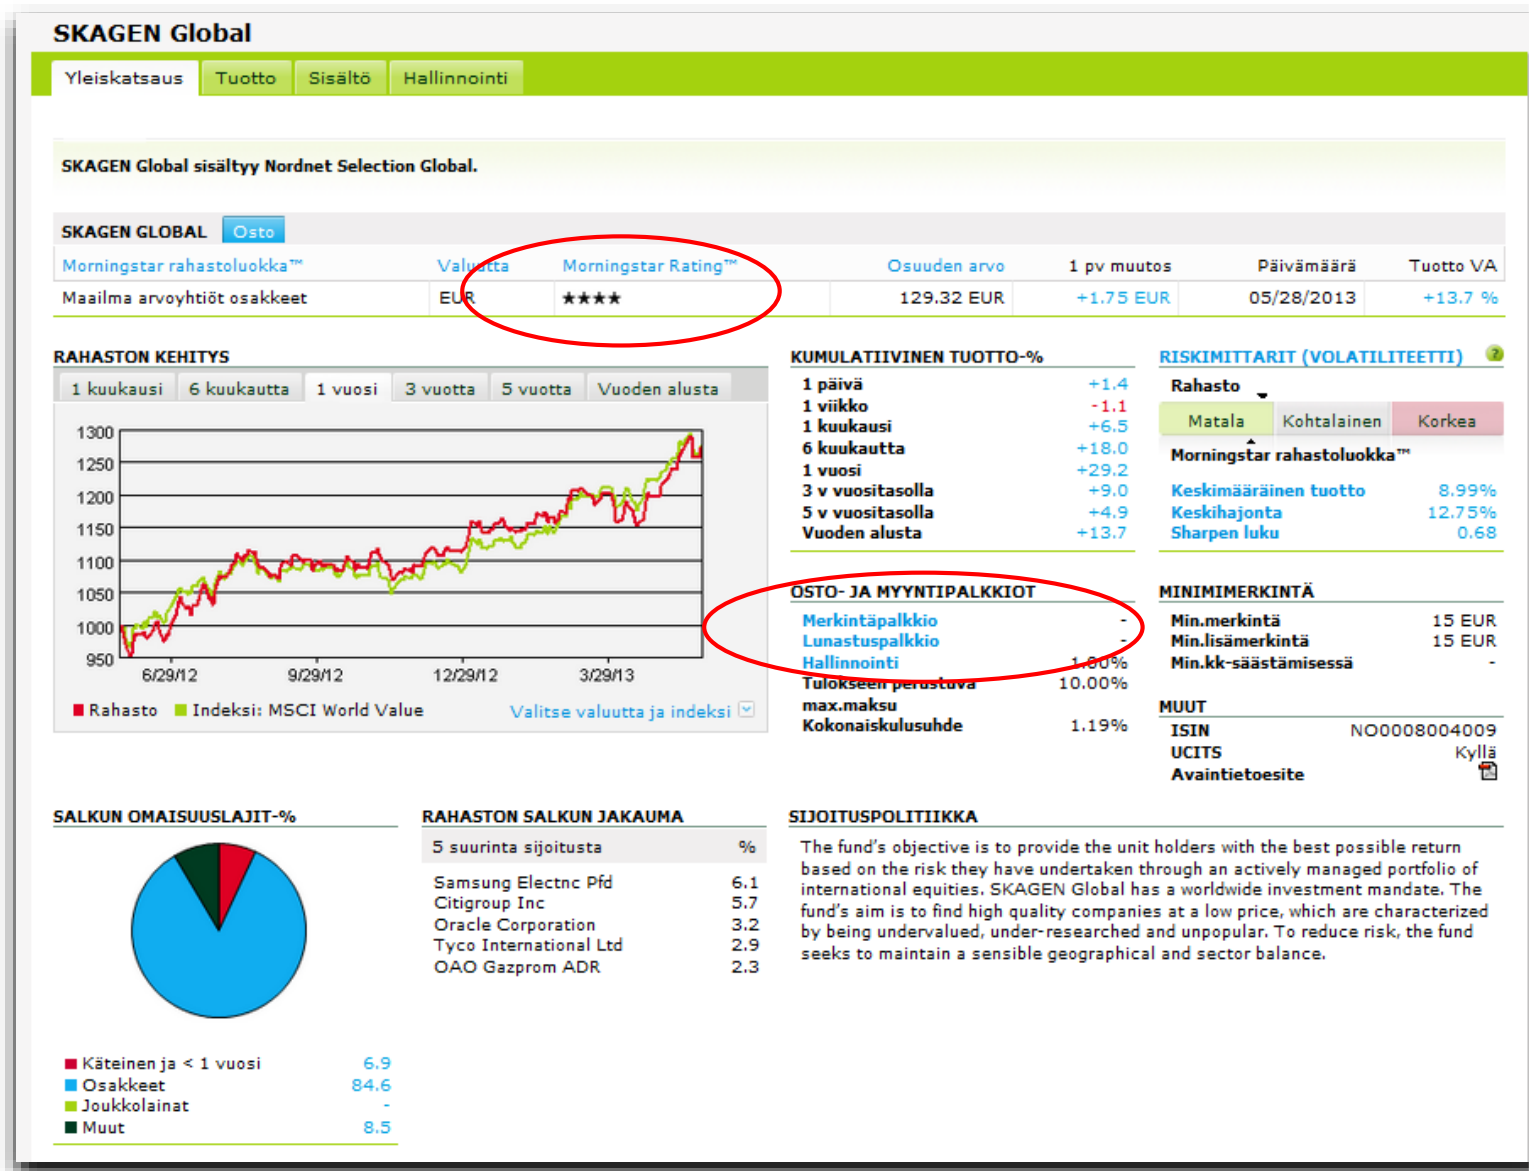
SKAGEN Global

Yleiskatsaus | Tuotto | Sisältö | Hallinnointi

SKAGEN Global sisältyy Nordnet Selection Global.

SKAGEN GLOBAL Osto

| Morningstar rahastoluokka™ | Valuutta | Morningstar Rating™ | Osuuden arvo | 1 pv muutos | Päivämäärä | Tuotto VA |
|---|---|---|---|---|---|---|
| Maailma arvoyhtiöt osakkeet | EUR | ★★★★ | 129.32 EUR | +1.75 EUR | 05/28/2013 | +13.7 % |

RAHASTON KEHITYS

1 kuukausi | 6 kuukautta | 1 vuosi | 3 vuotta | 5 vuotta | Vuoden alusta

1300
1250
1200
1150
1100
1050
1000
950
6/29/12 9/29/12 12/29/12 3/29/13

Rahasto Indeksi: MSCI World Value Valitse valuutta ja indeksi

KUMULATIIVINEN TUOTTO-%

| 1 päivä | +1.4 |
|---|---|
| 1 viikko | -1.1 |
| 1 kuukausi | +6.5 |
| 6 kuukautta | +18.0 |
| 1 vuosi | +29.2 |
| 3 v vuositasolla | +9.0 |
| 5 v vuositasolla | +4.9 |
| Vuoden alusta | +13.7 |

RISKIMITTARIT (VOLATILITEETTI)

Rahasto

Matala | Kohtalainen | Korkea

Morningstar rahastoluokka™

| Keskimääräinen tuotto | 8.99% |
|---|---|
| Keskihajonta | 12.75% |
| Sharpen luku | 0.68 |

OSTO- JA MYYNTIPALKKIOT

| Merkintäpalkkio | - |
|---|---|
| Lunastuspalkkio | - |
| Hallinnointi | 1.00% |
| Tulokseen perustuva max.maksu | 10.00% |
| Kokonaiskulusuhde | 1.19% |

MINIMIMERKINTÄ

| Min.merkintä | 15 EUR |
|---|---|
| Min.lisämerkintä | 15 EUR |
| Min.kk-säästämisessä | - |

MUUT

| ISIN | NO0008004009 |
|---|---|
| UCITS | Kyllä |
| Avaintietoesite | |

SALKUN OMAISUUSLAJIT-%

| Käteinen ja < 1 vuosi | 6.9 |
|---|---|
| Osakkeet | 84.6 |
| Joukkolainat | - |
| Muut | 8.5 |

RAHASTON SALKUN JAKAUMA

| 5 suurinta sijoitusta | % |
|---|---|
| Samsung Electnc Pfd | 6.1 |
| Citigroup Inc | 5.7 |
| Oracle Corporation | 3.2 |
| Tyco International Ltd | 2.9 |
| OAO Gazprom ADR | 2.3 |

SIJOITUSPOLITIIKKA

The fund's objective is to provide the unit holders with the best possible return based on the risk they have undertaken through an actively managed portfolio of international equities. SKAGEN Global has a worldwide investment mandate. The fund's aim is to find high quality companies at a low price, which are characterized by being undervalued, under-researched and unpopular. To reduce risk, the fund seeks to maintain a sensible geographical and sector balance.